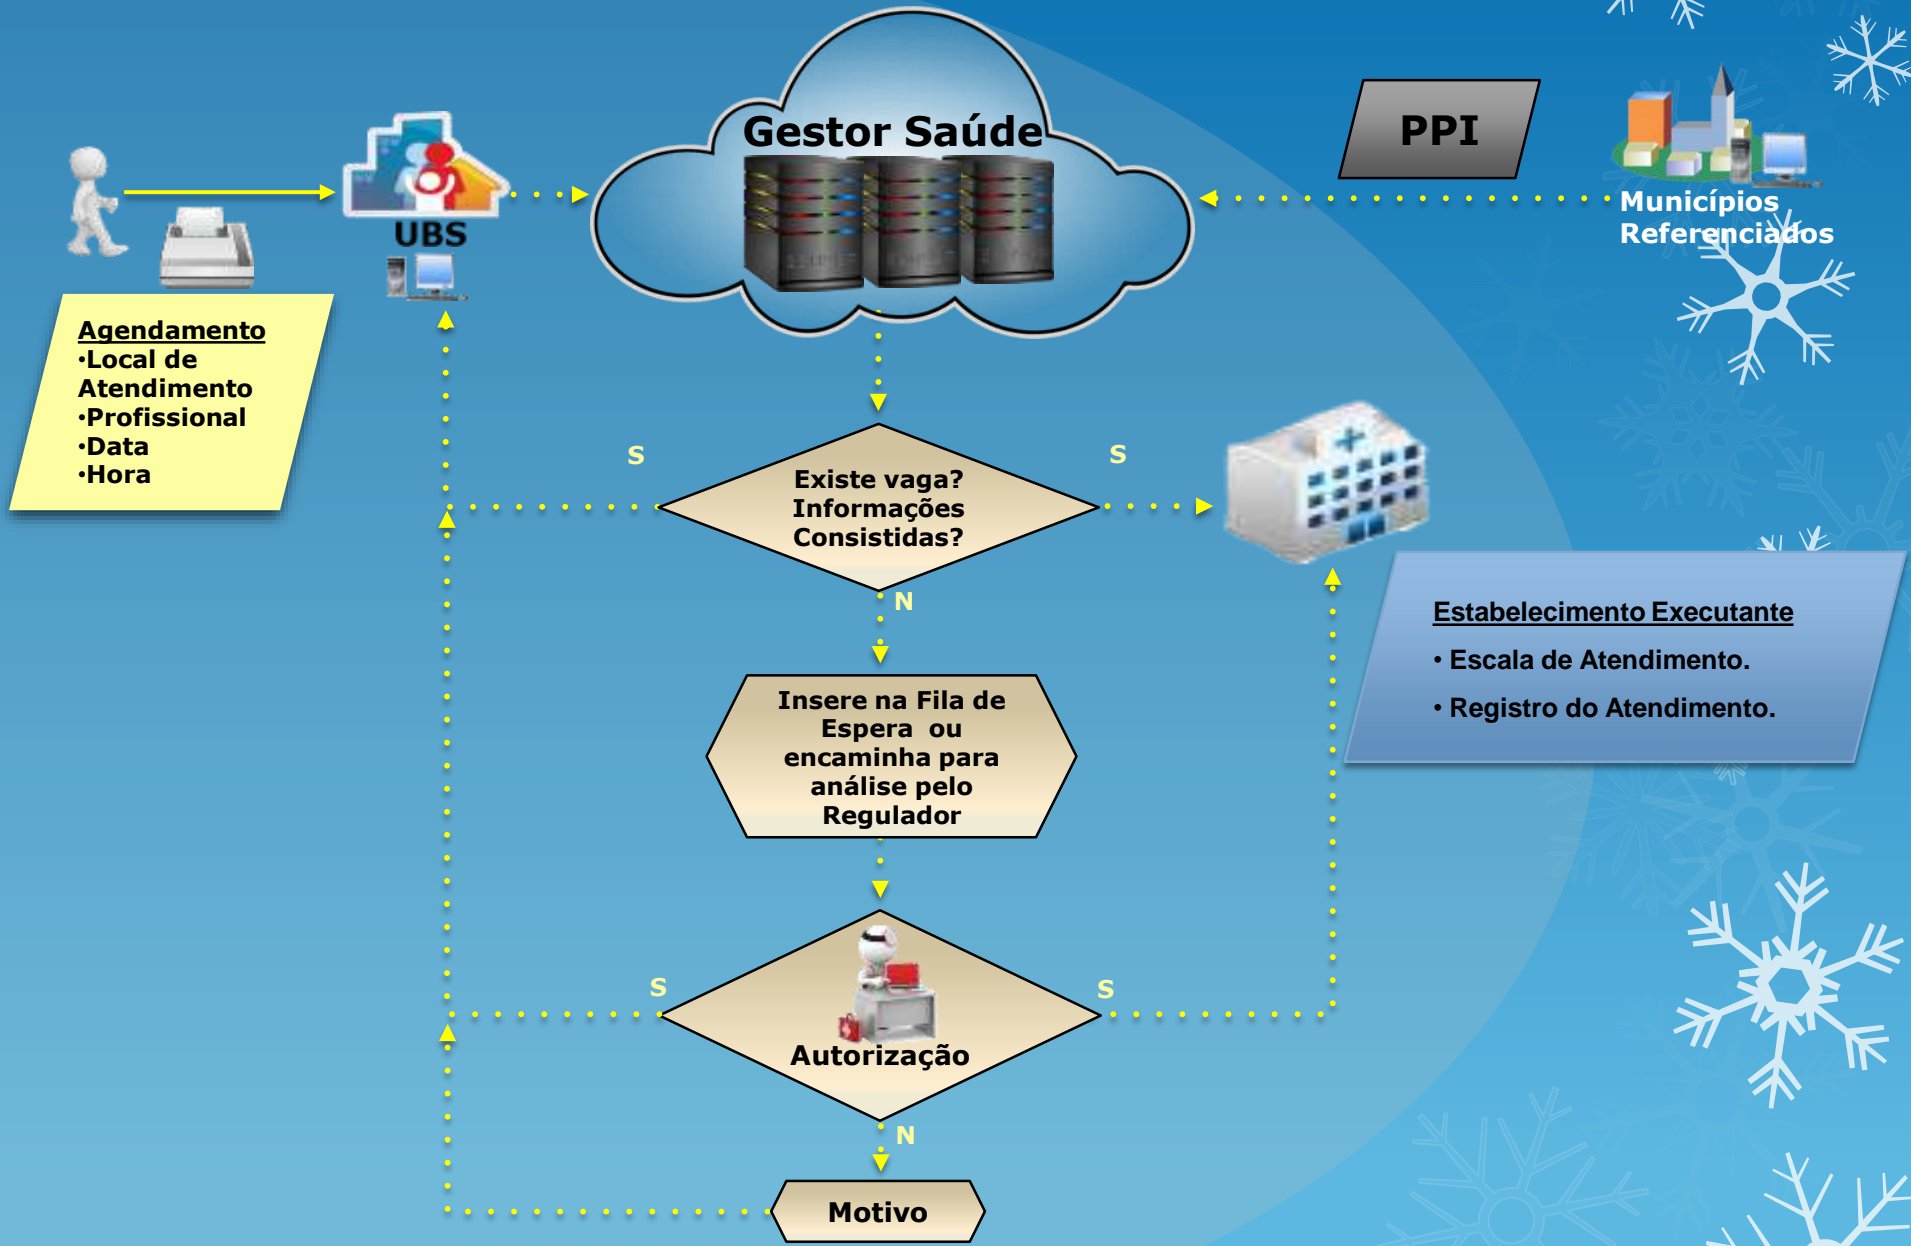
Gestor Saúde

PPI

UBS

Municípios Referenciados

Agendamento
•Local de Atendimento
•Profissional
•Data
•Hora

S

S

Existe vaga? Informações Consistidas?

N

Estabelecimento Executante
• Escala de Atendimento.
• Registro do Atendimento.

Insere na Fila de Espera ou encaminha para análise pelo Regulador

S

S

Autorização

N

Motivo